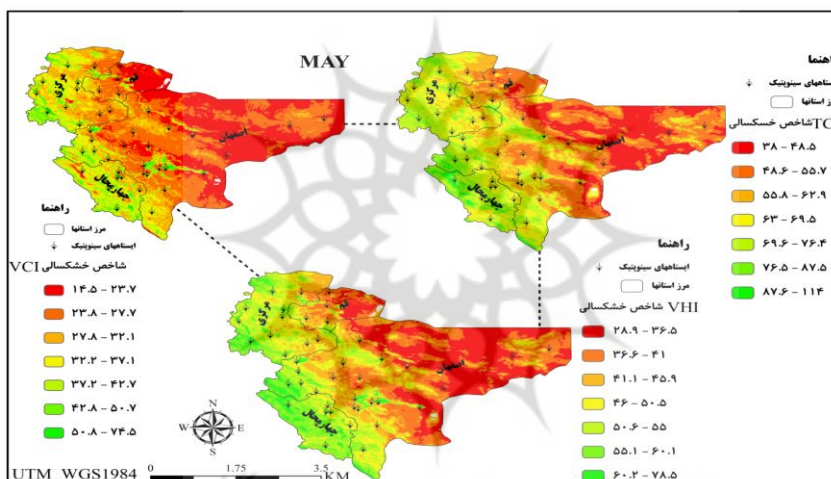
MAY

راهنما
ایستاهای سینوپتیک
مرز استانها
TCI شاخص خشکسالی
۳۸ - ۴۸.۵
۴۸.۶ - ۵۵.۷
۵۵.۸ - ۶۲.۹
۶۳ - ۶۹.۵
۶۹.۶ - ۷۶.۴
۷۶.۵ - ۸۷.۵
۸۷.۶ - ۱۱۴

قم
مرکزی
اصفهان
چهارمحال

راهنما
مرز استانها
ایستاهای سینوپتیک
VCI شاخص خشکسالی
۱۴.۵ - ۲۳.۷
۲۳.۸ - ۲۷.۷
۲۷.۸ - ۳۲.۱
۳۲.۲ - ۳۷.۱
۳۷.۲ - ۴۲.۷
۴۲.۸ - ۵۰.۷
۵۰.۸ - ۷۴.۵

راهنما
ایستاهای سینوپتیک
مرز استانها
VHI شاخص خشکسالی
۲۸.۹ - ۳۶.۵
۳۶.۶ - ۴۱
۴۱.۱ - ۴۵.۹
۴۶ - ۵۰.۵
۵۰.۶ - ۵۵
۵۵.۱ - ۶۰.۱
۶۰.۲ - ۷۸.۵

N
W E
S

UTM WGS1984 0 1.75 3.5 KM